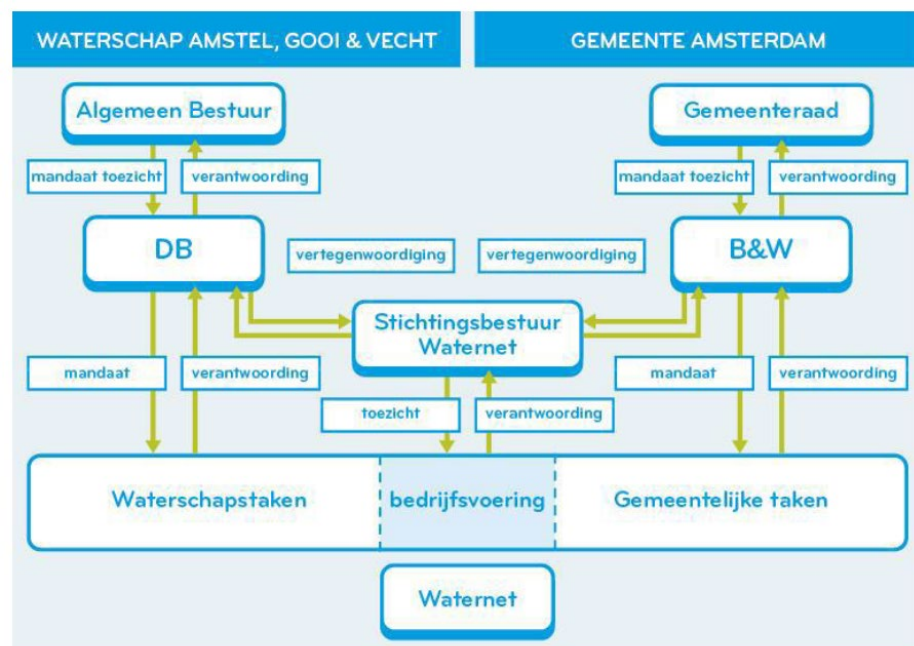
WATERSCHAP AMSTEL, GOOI & VECHT

GEMEENTE AMSTERDAM

Algemeen Bestuur

mandaat toezicht

verantwoording

DB

vertegenwoordiging

vertegenwoordiging

Gemeenteraad

mandaat toezicht

verantwoording

B&W

Stichtingsbestuur Waternet

mandaat

verantwoording

toezicht

verantwoording

mandaat

verantwoording

Waterschapstaken

bedrijfsvoering

Gemeentelijke taken

Waternet